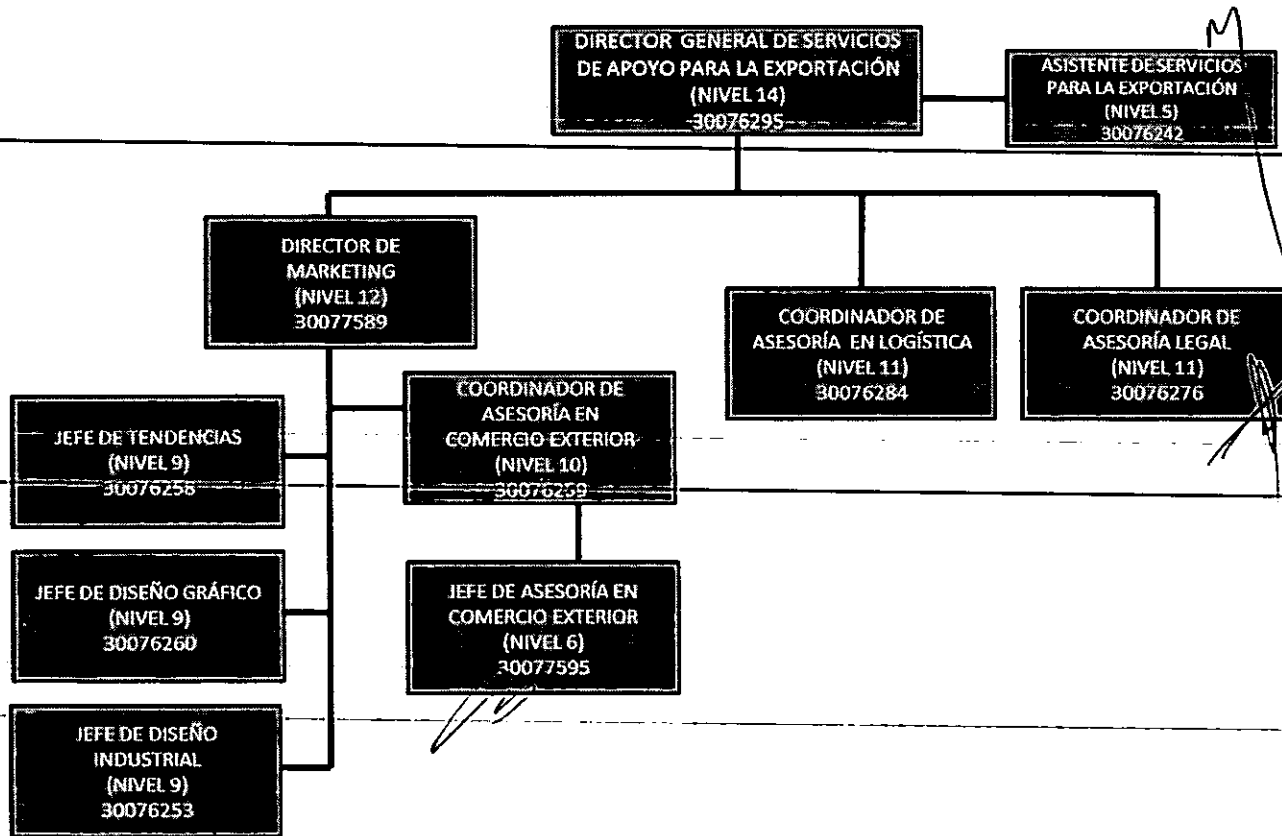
DIRECTOR GENERAL DE SERVICIOS DE APOYO PARA LA EXPORTACIÓN
(NIVEL 14)
30076295

ASISTENTE DE SERVICIOS PARA LA EXPORTACIÓN
(NIVEL 5)
30076242

DIRECTOR DE MARKETING
(NIVEL 12)
30077589

COORDINADOR DE ASESORÍA EN LOGÍSTICA
(NIVEL 11)
30076284

COORDINADOR DE ASESORÍA LEGAL
(NIVEL 11)
30076276

JEFE DE TENDENCIAS
(NIVEL 9)
30076258

COORDINADOR DE ASESORÍA EN COMERCIO EXTERIOR
(NIVEL 10)
30076259

JEFE DE DISEÑO GRÁFICO
(NIVEL 9)
30076260

JEFE DE ASESORÍA EN COMERCIO EXTERIOR
(NIVEL 6)
30077595

JEFE DE DISEÑO INDUSTRIAL
(NIVEL 9)
30076253